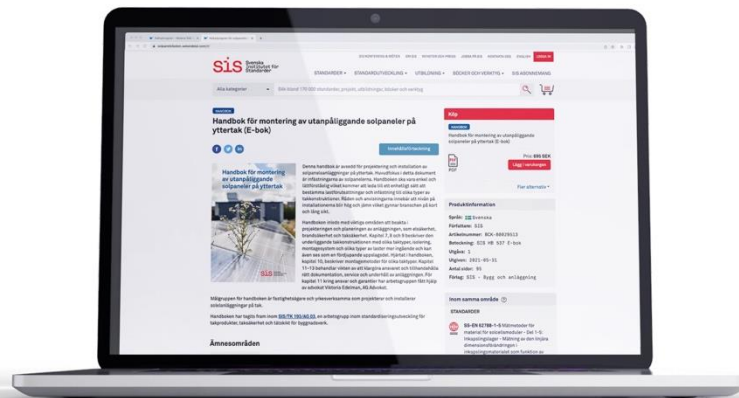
sis Svenska institutet för standarder

STANDARDER • STANDARDUTVECKLING • UTBILDNING • BÖCKER OCH HÄNDBÖCKER • SIS ABONNEMANG

Alla kategorier

Handbok för montering av utanpåliggande solpaneler på yttertak (E-bok)

Handbok för montering av utanpåliggande solpaneler på yttertak

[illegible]

Målgruppen för handboken är fastighetsägare och yrkesverksamma som projekterar och installerar solcellsanläggningar på tak.

Handboken har tagits fram inom SIS/TK 193/AG 03, en arbetsgrupp inom standardiseringsutveckling för takprodukter, takskerhet och tätskikt för byggnadsverk.

Ämnesområden

Köp

Handbok för montering av utanpåliggande solpaneler på yttertak (E-bok)

Pris: 890 SEK

Lägg i varukorgen

PDF

Fler alternativ

Produktinformation

Språk: Svenska
Författare: SIS
Artikelnummer: BOK-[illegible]
Beteckning: SIS HB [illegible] E-bok
Utgåva: 1
Utgiven: 2021-05-31
Antal sidor: 95
Förlag: SIS - Bygg och anläggning

Inom samma område

STANDARDER

SS-EN 62788-1-6 Mätmetoder för material för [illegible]